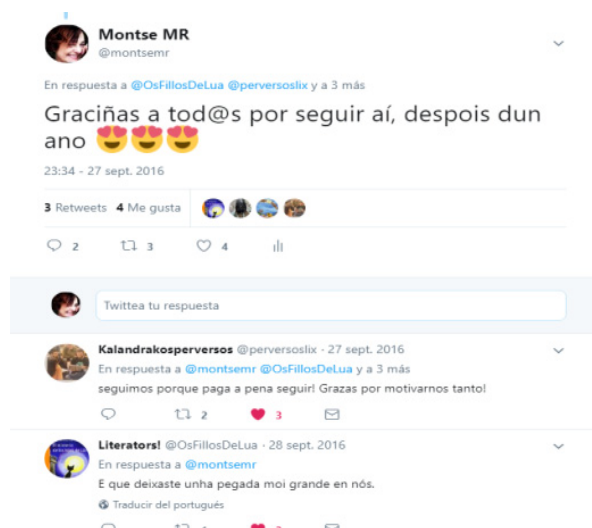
Montse MR
@montsemr

En respuesta a @OsFillosDeLua @perversoslix y a 3 más

Graciñas a tod@s por seguir aí, despois dun ano 😍😍😍

23:34 - 27 sept. 2016

3 Retweets 4 Me gusta

2 3 4

Twittea tu respuesta

Kalandrakosperversos @perversoslix · 27 sept. 2016
En respuesta a @montsemr @OsFillosDeLua y a 3 más
seguimos porque paga a pena seguir! Grazas por motivarnos tanto!

2 3

Literators! @OsFillosDeLua · 28 sept. 2016
En respuesta a @montsemr
E que deixaste unha pegada moi grande en nós.
Traducir del portugués